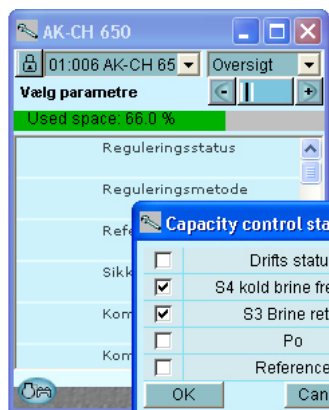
AK-CH 650

01:006 AK-CH 65

Oversigt

Vælg parametre

Used space: 66.0 %

Reguleringsstatus

Reguleringsmetode

Refe

Sikk

Kom

Kom

Capacity control sta

Drifts statu

S4 kold brine fr

S3 Brine ret

Po

Reference

OK

Can